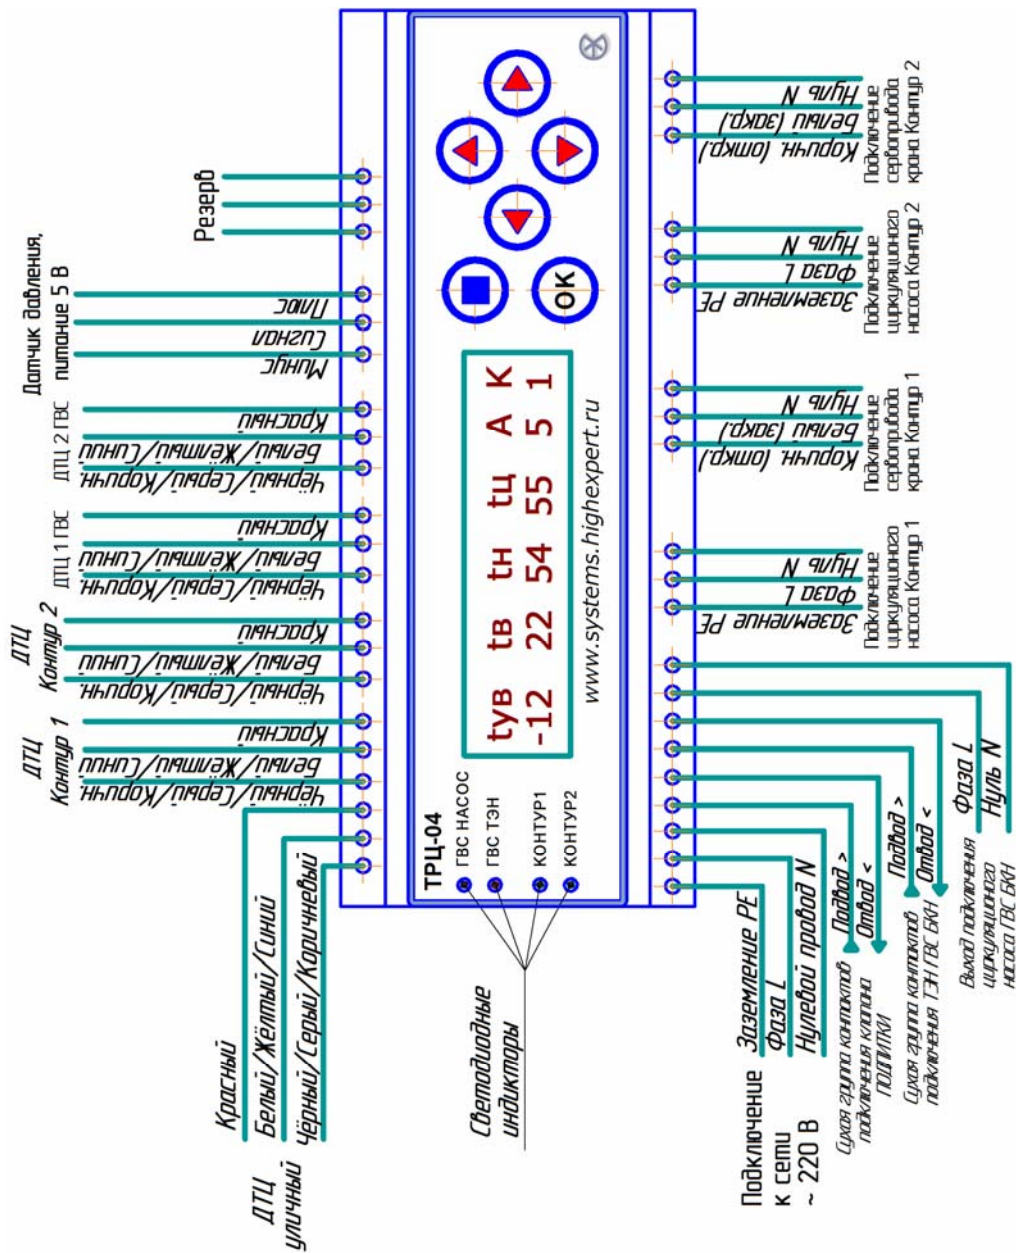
ТРЦ-04
ГВС НАСОС
ГВС ТЭН
КОНТУР1
КОНТУР2

tув tв tн tц A K
-12 22 54 55 5 1

www.systems.highexpert.ru

OK

Резерв

Датчик давления, питание 5 В
Плюс
Сигнал
Минус

ДТЦ 2 ГВС
Красный
Белый/Желтый/Синий
Черный/Серый/Коричн.

ДТЦ 1 ГВС
Красный
Белый/Желтый/Синий
Черный/Серый/Коричн.

ДТЦ Контур 2
Красный
Белый/Желтый/Синий
Черный/Серый/Коричн.

ДТЦ Контур 1
Красный
Белый/Желтый/Синий
Черный/Серый/Коричн.

ДТЦ уличный
Красный
Белый/Жёлтый/Синий
Чёрный/Серый/Коричневый

Светодиодные индикаторы

Подключение к сети ~ 220 В
Заземление PE
Фаза L
Нулевой провод N

Сухая группа контактов подключения клапана ПОДПИТКИ
Подвод >
Отвод <

Сухая группа контактов подключения ТЭН ГВС БКН
Подвод >
Отвод <

Выход подключения циркуляционного насоса ГВС БКН
Фаза L
Нуль N

Подключение циркуляционного насоса Контур 1
Нуль N
Фаза L
Заземление PE

Подключение сервопривода крана Контур 1
Нуль N
Белый (закр.)
Коричн. (откр.)

Подключение циркуляционного насоса Контур 2
Нуль N
Фаза L
Заземление PE

Подключение сервопривода крана Контур 2
Нуль N
Белый (закр.)
Коричн. (откр.)